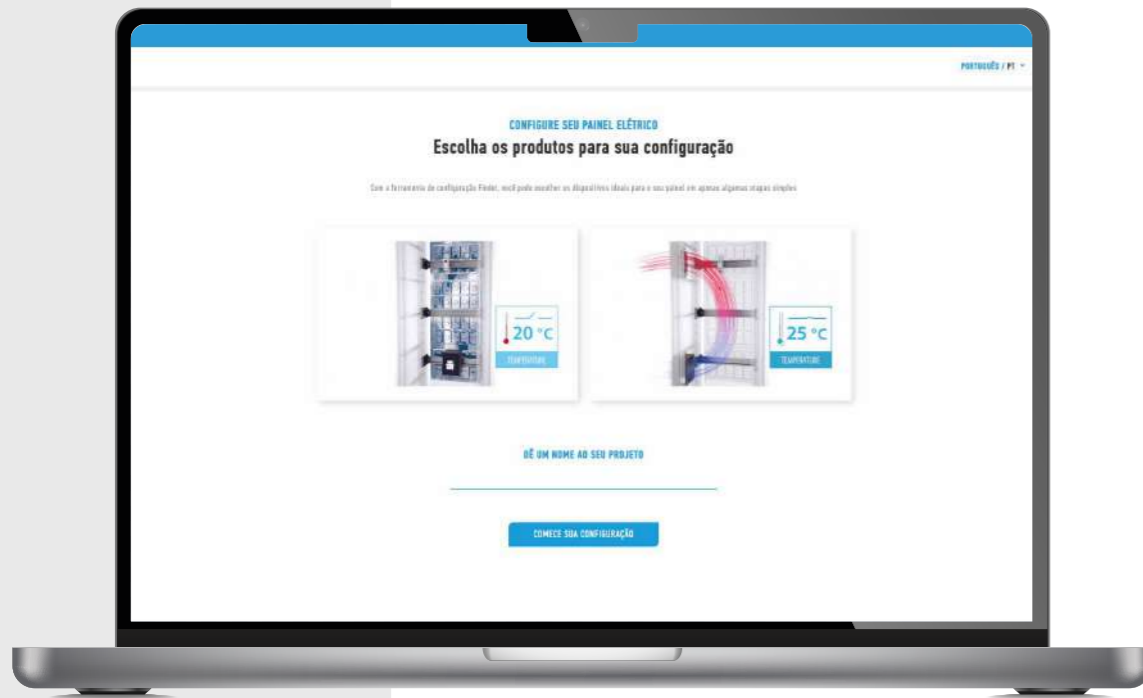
PORTUGUÊS / PT

CONFIGURE SEU PAINEL ELÉTRICO

Escolha os produtos para sua configuração

Com a ferramenta de configuração Finder, você pode escolher os dispositivos ideais para o seu painel em apenas algumas etapas simples

20 °C
TEMPERATURE

25 °C
TEMPERATURE

DÊ UM NOME AO SEU PROJETO

COMECE SUA CONFIGURAÇÃO